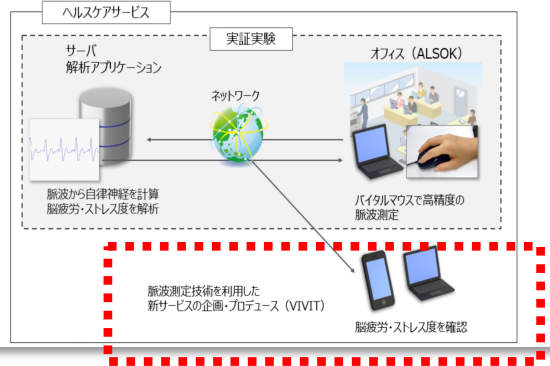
ヘルスケアサービス

実証実験

サーバ
解析アプリケーション

ネットワーク

オフィス（ALSOK）

脈波から自律神経を計算
脳疲労・ストレス度を解析

バイタルマウスで高精度の
脈波測定

脈波測定技術を利用した
新サービスの企画・プロデュース（VIVIT）

脳疲労・ストレス度を確認